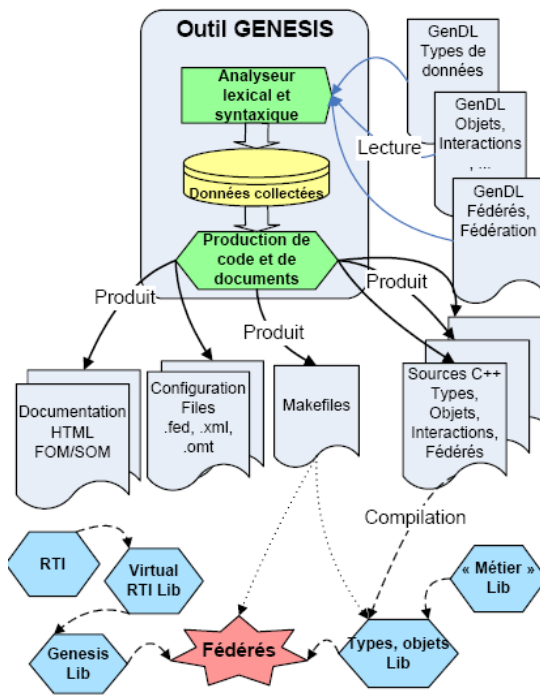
Outil GENESIS

GenDL Types de données

GenDL Objets, Interactions , ...

GenDL Fédérés, Fédération

Analyseur lexical et syntaxique

Lecture

Données collectées

Production de code et de documents

Produit

Produit

Produit

Documentation HTML FOM/SOM

Configuration Files .fed, .xml, .omt

Makefiles

Sources C++ Types, Objets, Interactions, Fédérés

Compilation

RTI

Virtual RTI Lib

« Métier » Lib

Genesis Lib

Fédérés

Types, objets Lib